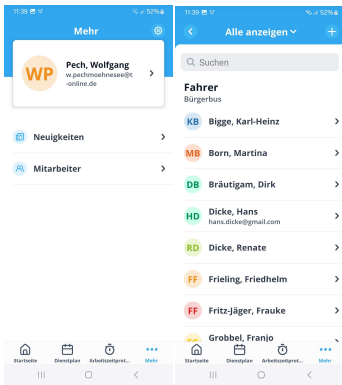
11:39 52%

Mehr

WP

Pech, Wolfgang
w.pechmoehnesee@t-online.de

Neuigkeiten

Mitarbeiter

Startseite Dienstplan Arbeitszeitprot... Mehr

11:39 52%

Alle anzeigen

Suchen

Fahrer
Bürgerbus

KB Bigge, Karl-Heinz

MB Born, Martina

DB Bräutigam, Dirk

HD Dicke, Hans
hans.dicke@gmail.com

RD Dicke, Renate

FF Frieling, Friedhelm

FF Fritz-Jäger, Frauke

Grobbel, Franjo

Startseite Dienstplan Arbeitszeitprot... Mehr